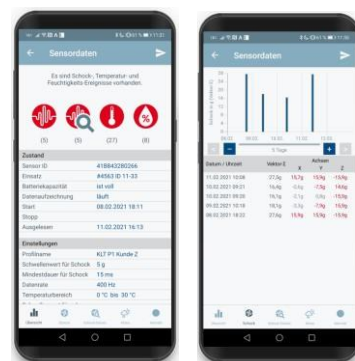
Sensordaten

Es sind Schock-, Temperatur- und Feuchtigkeits Ereignisse vorhanden.

(5) (5) (27) (8)

Zustand

| | |
|---|---|
| Sensor ID | 418843280266 |
| Einsatz | #4563 ID 11-23 |
| Batteriekapazität | ist voll |
| Datenaufzeichnung | läuft |
| Start | 08.02.2021 18:11 |
| Stopp | |
| Ausgelesen | 11.02.2021 16:13 |

Einstellungen

| | |
|---|---|
| Profilname | KLT P1 Kunde 2 |
| Schwellenwert für Schock | 5 g |
| Mindestdauer für Schock | 15 ms |
| Datenrate | 400 Hz |
| Temperaturbereich | 0 °C bis 30 °C |

Sensordaten

5 Tage

| Datum / Uhrzeit | Vektor G | Achsen X | Y | Z |
|---|---|---|---|---|
| 11.02.2021 10:08 | 27,5g | 15,7g | 15,9g | -15,6g |
| 10.02.2021 09:21 | 16,4g | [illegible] | -7,8g | -15,6g |
| 10.02.2021 09:20 | 16,1g | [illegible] | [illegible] | -15,6g |
| 09.02.2021 10:18 | 19,1g | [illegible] | -7,9g | -15,6g |
| 09.02.2021 18:22 | 27,6g | 15,9g | 15,9g | -15,6g |